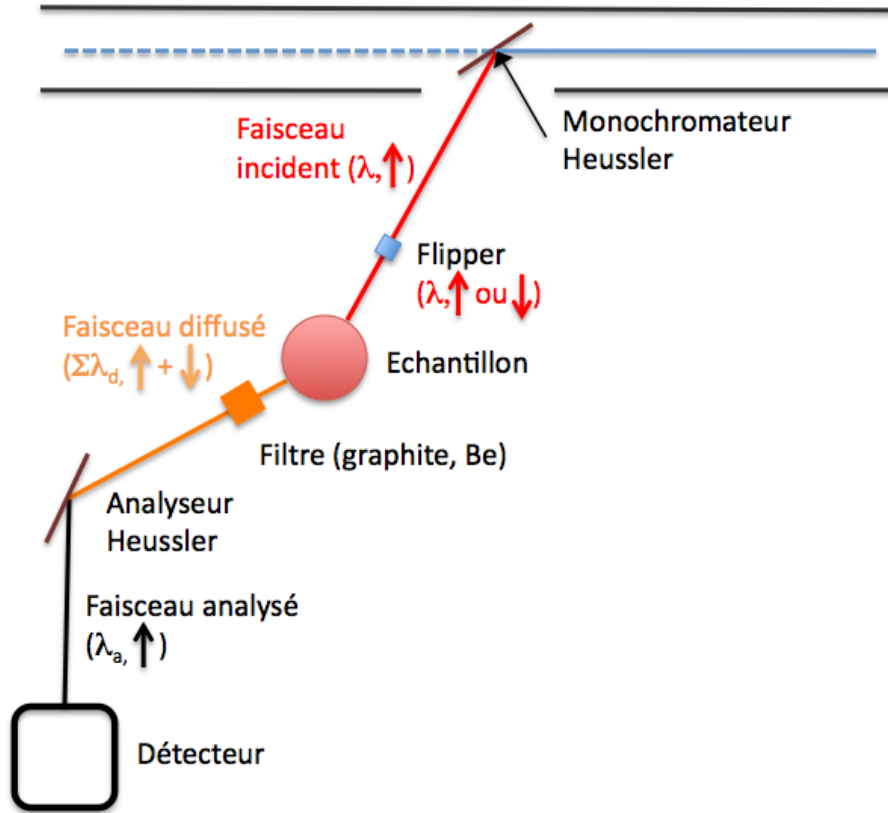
Monochromateur Heussler

Faisceau incident (λ,↑)

Flipper (λ,↑ ou ↓)

Faisceau diffusé ($\Sigma\lambda_{d,}$ ↑ + ↓)

Echantillon

Filtre (graphite, Be)

Analyseur Heussler

Faisceau analysé ($\lambda_{a,}$ ↑)

Détecteur